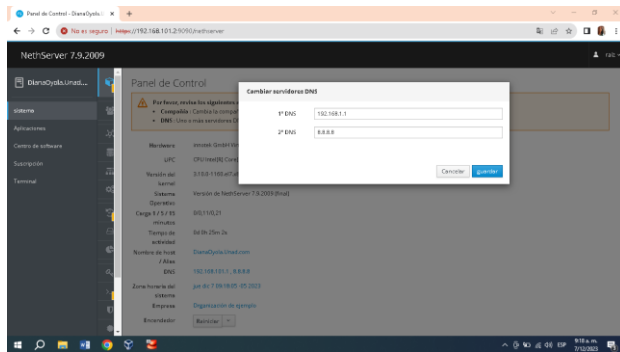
Panel de Control - DianaOyola.U ×  +

No es seguro | https://192.168.101.2:9090/nethserver

NethServer 7.9.2009

root

DianaOyola.Unad...

Sistema
Aplicaciones
Centro de software
Suscripción
Terminal

Panel de Control

Por favor, revisa los siguientes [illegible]
• Compañía: Cambia la compañ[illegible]
• DNS: Uno o más servidores D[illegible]

Hardware | innotek GmbH Vi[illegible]
CPU | CPU Intel(R) Core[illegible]
Versión del kernel | 3.10.0-1160.el7.x8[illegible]
Sistema Operativo | Versión de NethServer 7.9.2009 (final)
Carga 1 / 5 / 15 minutos | 0.0, 1.0, 21
Tiempo de actividad | 0d 0h 25m 3s
Nombre de host / Alias | DianaOyola.Unad.com
DNS | 192.168.101.1, 8.8.8.8
Zona horaria del sistema | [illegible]
Empresa | Organización de ejemplo
Encendedor | Reiniciar

Cambiar servidores DNS

1º DNS | 192.168.1.1
2º DNS | 8.8.8.8

Cancelar | Guardar

9:10 a. m.
7/12/2023
ESP